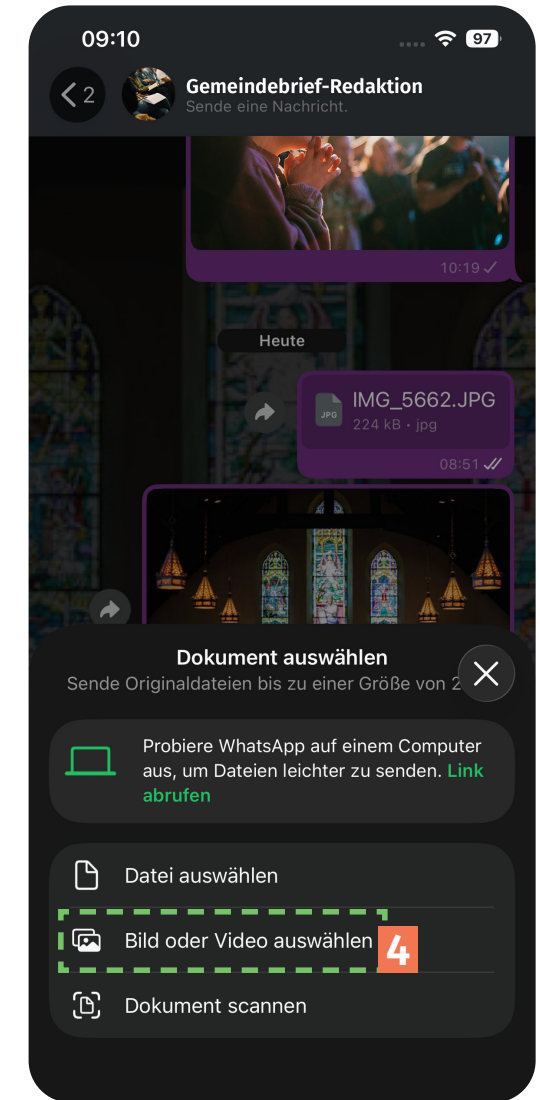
09:10

97

2

Gemeindebrief-Redaktion
Sende eine Nachricht.

10:19

Heute

JPG
IMG_5662.JPG
224 kB • jpg

08:51

Dokument auswählen
Sende Originaldateien bis zu einer Größe von 2

Probiere WhatsApp auf einem Computer aus, um Dateien leichter zu senden. Link abrufen

Datei auswählen

Bild oder Video auswählen

4

Dokument scannen